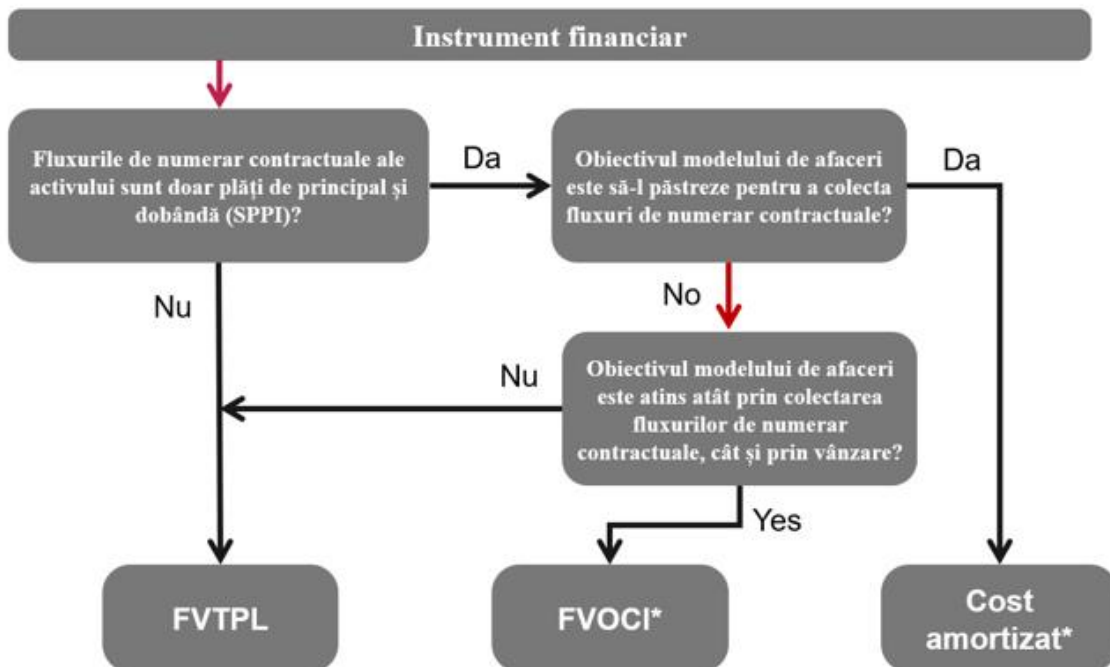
Instrument financiar

Fluxurile de numerar contractuale ale activului sunt doar plăți de principal și dobândă (SPPI)?

Da

Obiectivul modelului de afaceri este să-l păstreze pentru a colecta fluxuri de numerar contractuale?

Da

Nu

No

Nu

Obiectivul modelului de afaceri este atins atât prin colectarea fluxurilor de numerar contractuale, cât și prin vânzare?

Yes

FVTPL

FVOCI*

Cost amortizat*